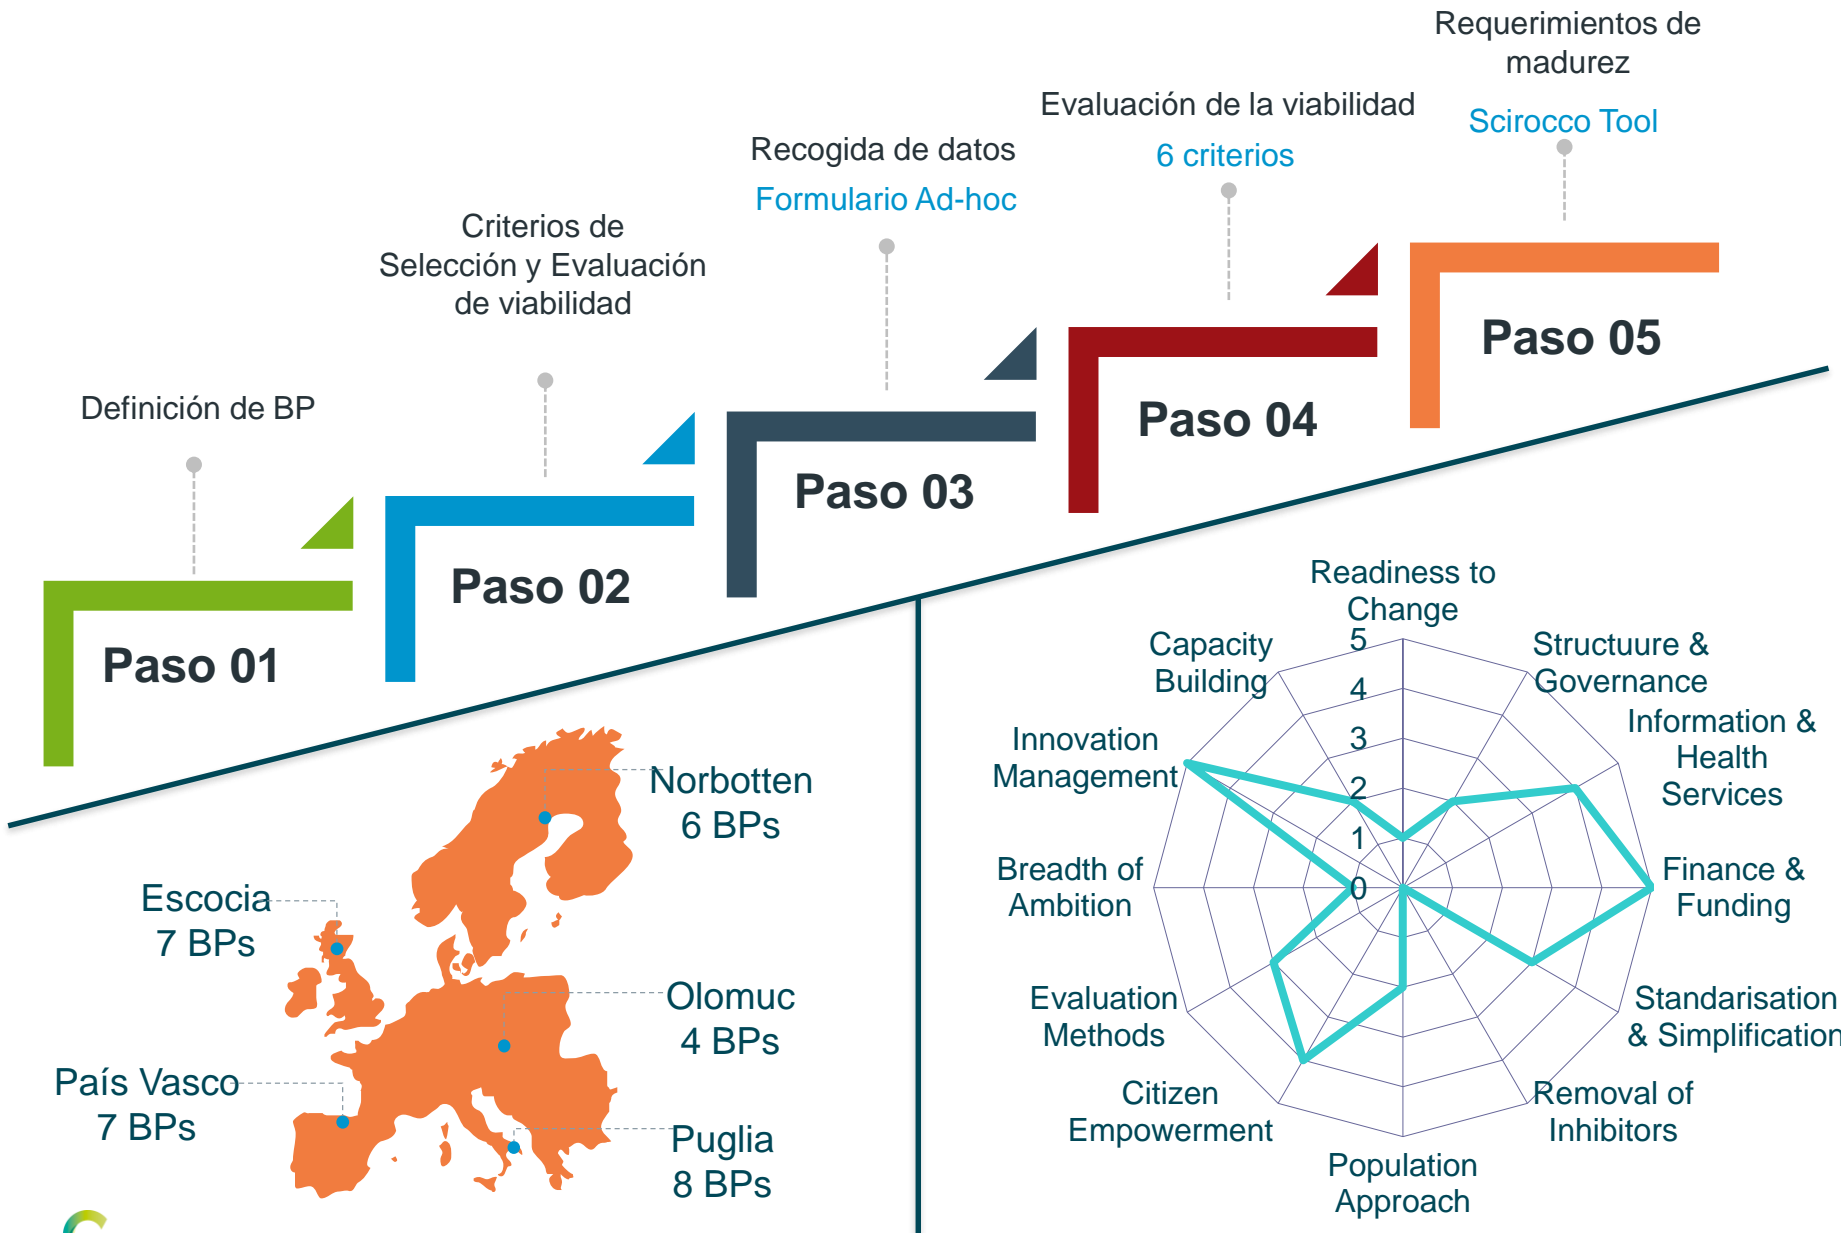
Requerimientos de madurez

Scirocco Tool

Evaluación de la viabilidad

6 criterios

Recogida de datos

Formulario Ad-hoc

Criterios de Selección y Evaluación de viabilidad

Definición de BP

Paso 05

Paso 04

Paso 03

Paso 02

Paso 01

Norbotten
6 BPs

Escocia
7 BPs

Olomuc
4 BPs

País Vasco
7 BPs

Puglia
8 BPs

Readiness to Change

Structuure & Governance

Information & Health Services

Finance & Funding

Standarisation & Simplification

Removal of Inhibitors

Population Approach

Citizen Empowerment

Evaluation Methods

Breadth of Ambition

Innovation Management

Capacity Building

5
4
3
2
1
0